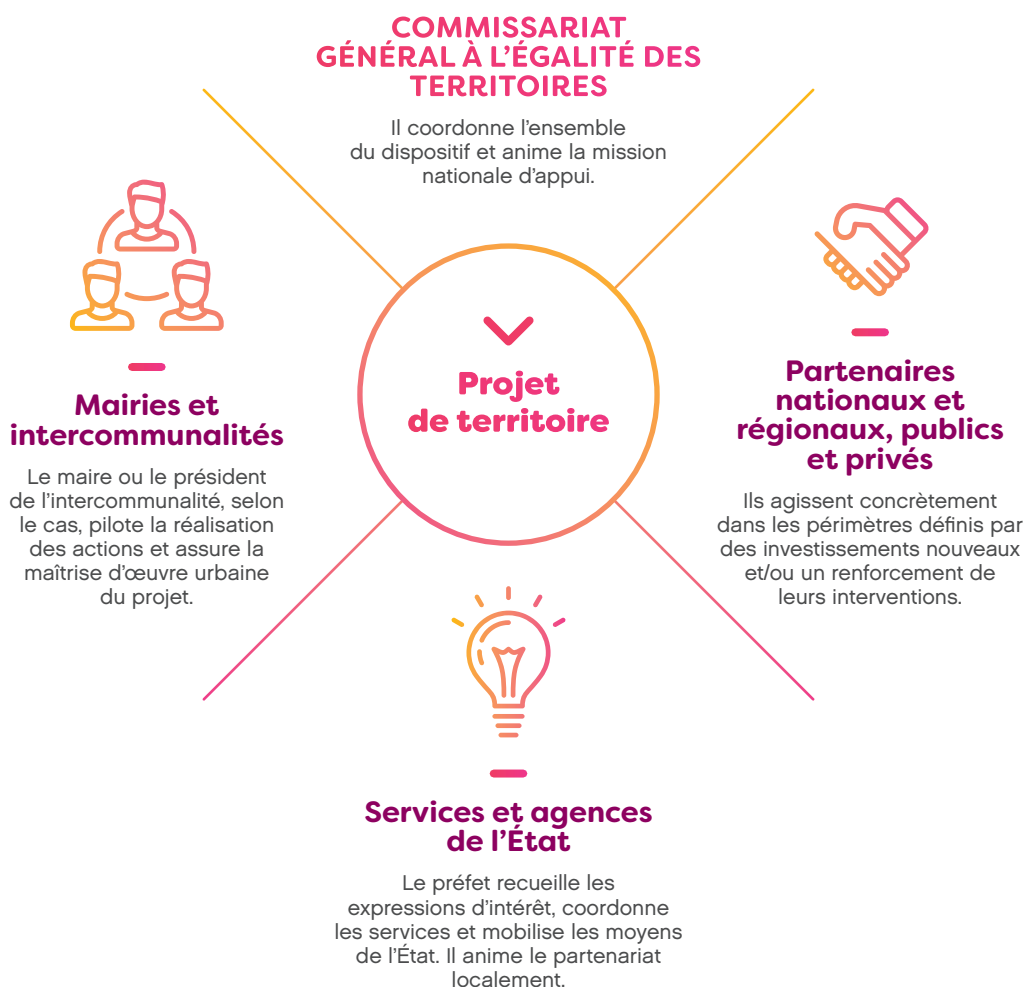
COMMISSARIAT GÉNÉRAL À L'ÉGALITÉ DES TERRITOIRES

Il coordonne l'ensemble du dispositif et anime la mission nationale d'appui.

Mairies et intercommunalités

Le maire ou le président de l'intercommunalité, selon le cas, pilote la réalisation des actions et assure la maîtrise d'œuvre urbaine du projet.

Projet de territoire

Partenaires nationaux et régionaux, publics et privés

Ils agissent concrètement dans les périmètres définis par des investissements nouveaux et/ou un renforcement de leurs interventions.

Services et agences de l'État

Le préfet recueille les expressions d'intérêt, coordonne les services et mobilise les moyens de l'État. Il anime le partenariat localement.